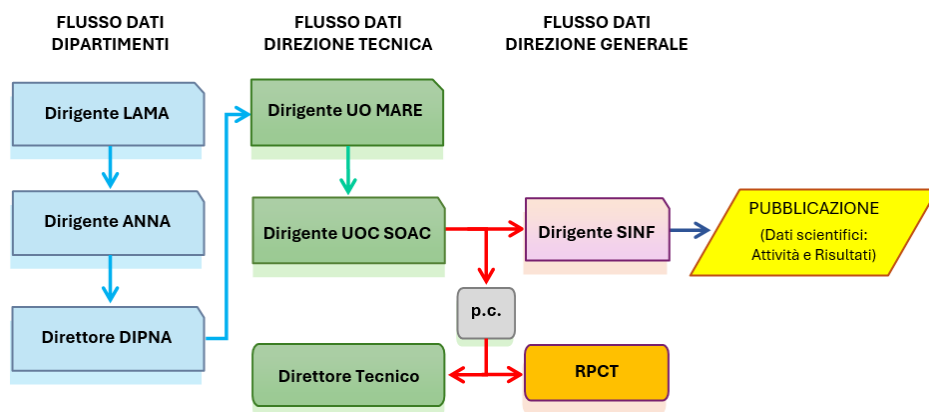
FLUSSO DATI DIPARTIMENTI

FLUSSO DATI DIREZIONE TECNICA

FLUSSO DATI DIREZIONE GENERALE

Dirigente LAMA

Dirigente ANNA

Direttore DIPNA

Dirigente UO MARE

Dirigente UOC SOAC

p.c.

Direttore Tecnico

Dirigente SINF

RPCT

PUBBLICAZIONE

(Dati scientifici: Attività e Risultati)